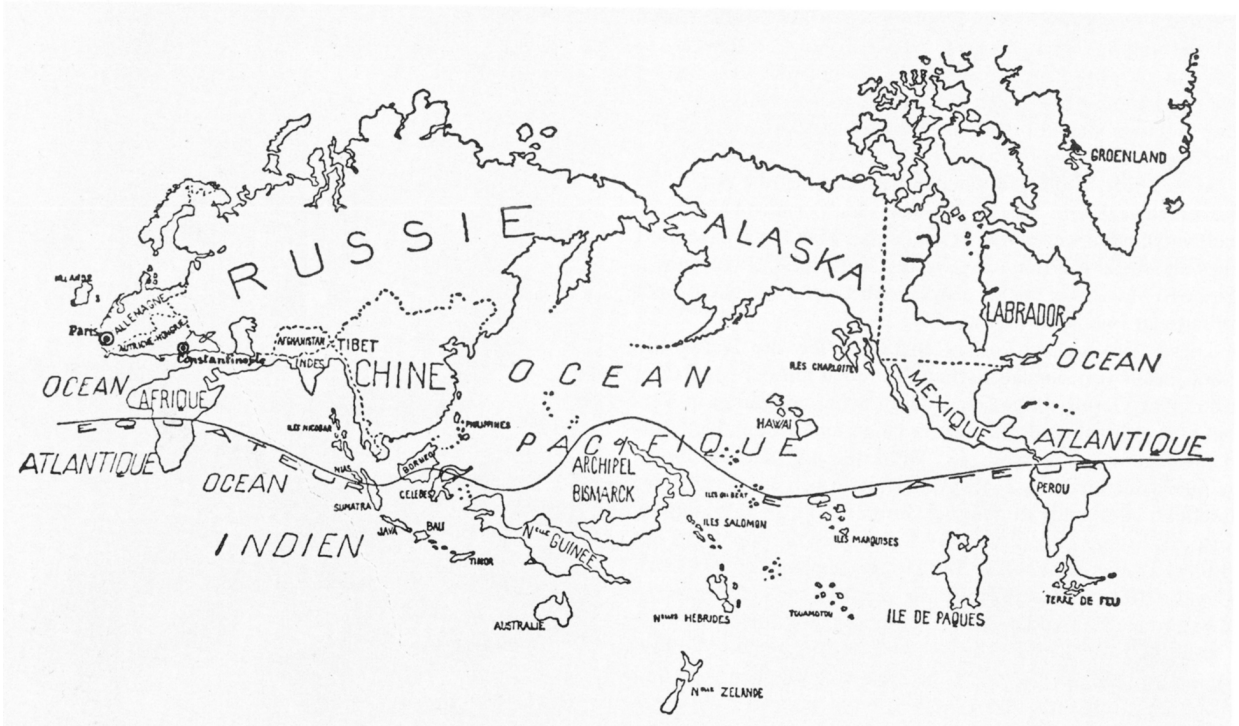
GROENLAND

IRLANDE

RUSSIE

ALASKA

LABRADOR

Paris

ALLEMAGNE

AUTRICHE-HONGRIE

Constantinople

AFGHANISTAN

TIBET

INDES

CHINE

OCEAN

OCEAN

AFRIQUE

ILES CHARLOTTE

MEXIQUE

OCEAN

HAWAI

PHILIPPINES

ILES NICOBAR

PACIFIQUE

ATLANTIQUE

EQUATEUR

ATLANTIQUE

OCEAN

NIAS

BORNEO

ARCHIPEL BISMARCK

ILES GILBERT

EQUATEUR

PEROU

SUMATRA

CELEBES

INDIEN

JAVA

BALI

TIMOR

Nelle GUINEE

ILES SALOMON

ILES MARQUISES

AUSTRALIE

Nlles HEBRIDES

TUAMOTOU

ILE DE PAQUES

TERRE DE FEU

Nelle ZELANDE